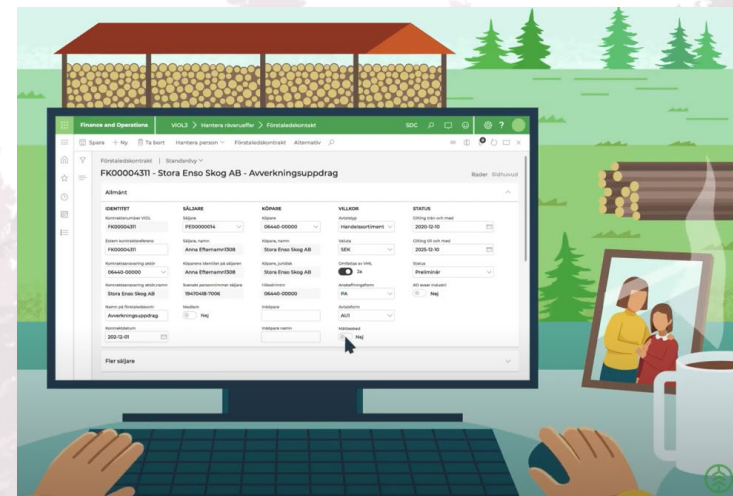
Finance and Operations | VIOL3 > Hantera råvaruaffär > Förstaledskontrakt | SDC

Spara + Ny Ta bort Hantera person Förstaledskontrakt Alternativ

Förstaledskontrakt | Standardvy

FK00004311 - Stora Enso Skog AB - Avverkningsuppdrag

Rader Sidhuvud

Allmänt

IDENTITET
Kontraktsnummer VIOL
FK00004311
Extern kontraktsreferens
FK00004311
Kontraktsansvarig leslin
06440-00000
Kontraktsansvarig efter namn
Stora Enso Skog AB
Namn på förstaledskontrakt
Avverkningsuppdrag
Kontraktsdatum
2021-12-01

SÄLJARE
Säljare
PE00000014
Säljare, namn
Anna Efternamn1308
Köparens identitet på säljaren
Anna Efternamn1308
Svenskt personnummer säljare
19470418-7006
Medlem
Nej

KÖPARE
Köpare
06440-00000
Köpare, namn
Stora Enso Skog AB
Köpare, juridisk
Stora Enso Skog AB
Filialnummer
06440-00000
Inköpare
Inköpare namn

VILLKOR
Avtalstyp
Handelsortiment
Valuta
SEK
Omfattas av VMI
Ja
Ansökningsform
PA
Avtalsform
AUI
Hållbarhet
Nej

STATUS
Giltig från och med
2020-12-10
Giltig till och med
2025-12-10
Status
Preliminär
AO avser industri
Nej

Fler säljare